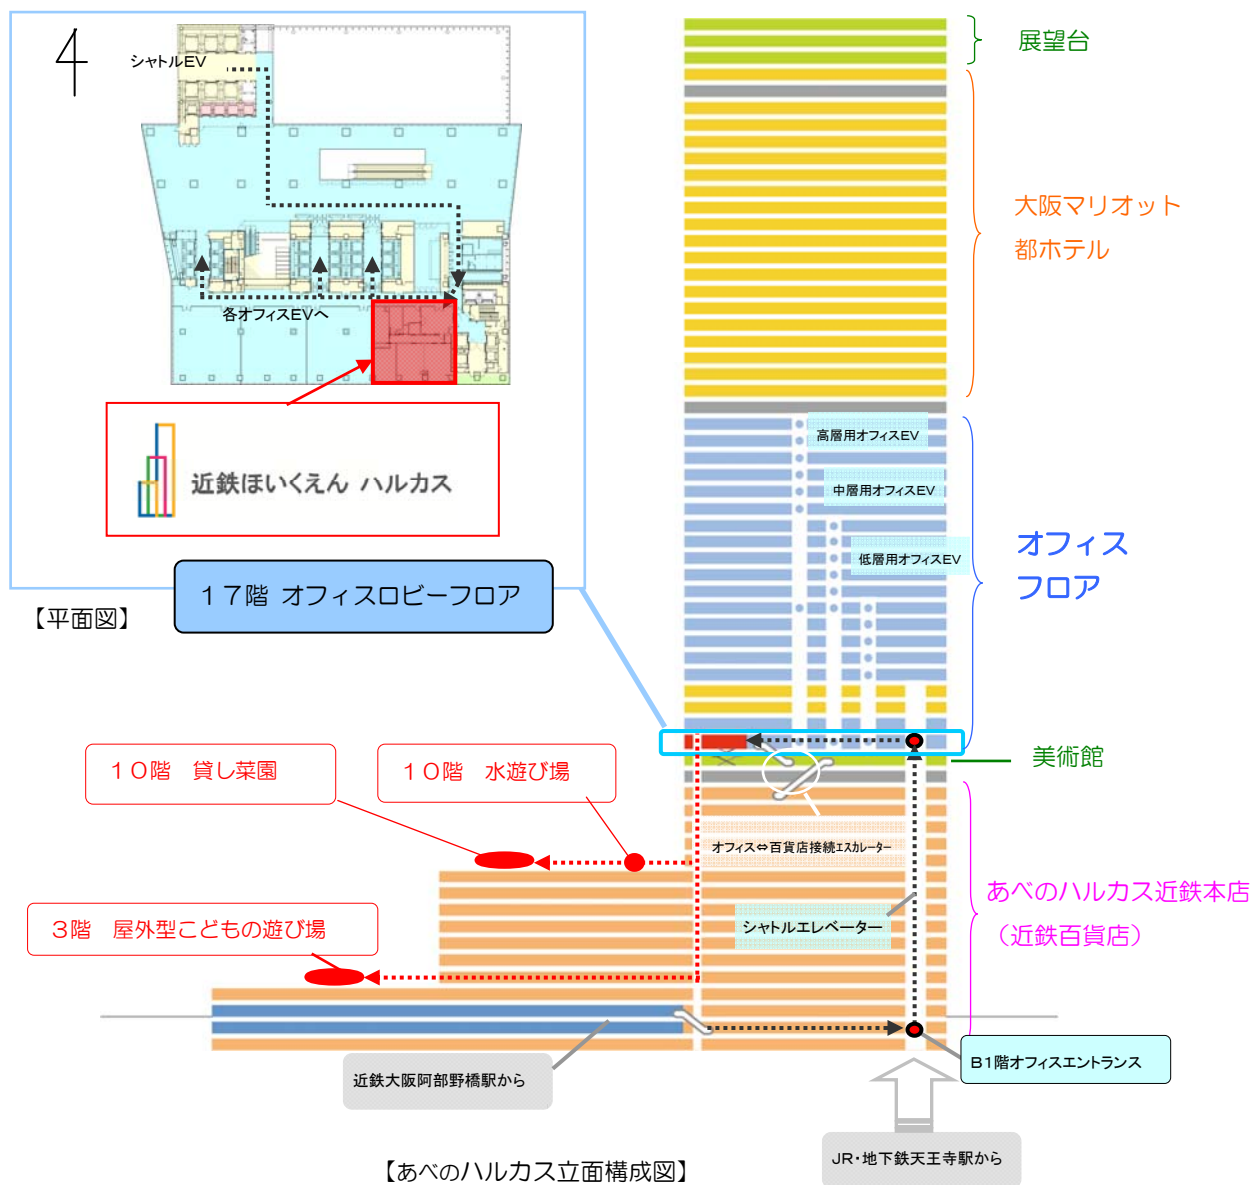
シャトルEV

各オフィスEVへ

近鉄ほいくえん ハルカス

１７階 オフィスロビーフロア

【平面図】

展望台

大阪マリオット都ホテル

高層用オフィスEV

中層用オフィスEV

低層用オフィスEV

オフィスフロア

美術館

１０階 貸し菜園

１０階 水遊び場

オフィス⇔百貨店接続エスカレーター

あべのハルカス近鉄本店（近鉄百貨店）

３階 屋外型こどもの遊び場

シャトルエレベーター

B1階オフィスエントランス

近鉄大阪阿部野橋駅から

JR・地下鉄天王寺駅から

【あべのハルカス立面構成図】